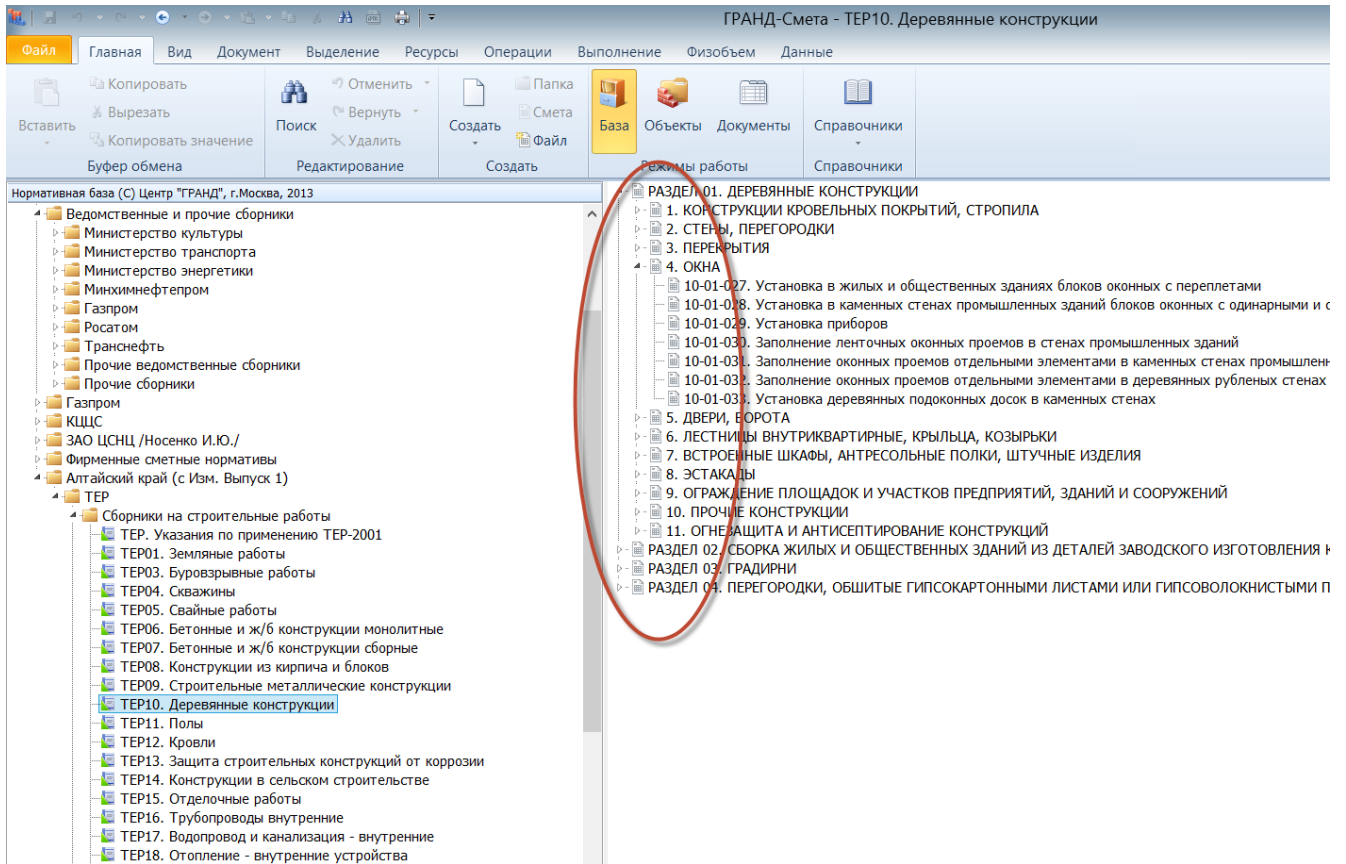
ГРАНД-Смета - ТЕР10. Деревянные конструкции

Файл | Главная | Вид | Документ | Выделение | Ресурсы | Операции | Выполнение | Физобъем | Данные

Вставить
Копировать
Вырезать
Копировать значение
Буфер обмена

Поиск
Отменить
Вернуть
Удалить
Редактирование

Создать
Папка
Смета
Файл
Создать

База
Объекты
Документы
Режимы работы

Справочники
Справочники

Нормативная база (С) Центр "ГРАНД", г.Москва, 2013

Ведомственные и прочие сборники
Министерство культуры
Министерство транспорта
Министерство энергетики
Минхимнефтепром
Газпром
Росатом
Транснефть
Прочие ведомственные сборники
Прочие сборники
Газпром
КЦЦС
ЗАО ЦСНЦ /Носенко И.Ю./
Фирменные сметные нормативы
Алтайский край (с Изм. Выпуск 1)
ТЕР
Сборники на строительные работы
ТЕР. Указания по применению ТЕР-2001
ТЕР01. Земляные работы
ТЕР03. Буровзрывные работы
ТЕР04. Скважины
ТЕР05. Свайные работы
ТЕР06. Бетонные и ж/б конструкции монолитные
ТЕР07. Бетонные и ж/б конструкции сборные
ТЕР08. Конструкции из кирпича и блоков
ТЕР09. Строительные металлические конструкции
ТЕР10. Деревянные конструкции
ТЕР11. Полы
ТЕР12. Кровли
ТЕР13. Защита строительных конструкций от коррозии
ТЕР14. Конструкции в сельском строительстве
ТЕР15. Отделочные работы
ТЕР16. Трубопроводы внутренние
ТЕР17. Водопровод и канализация - внутренние
ТЕР18. Отопление - внутренние устройства

РАЗДЕЛ 01. ДЕРЕВЯННЫЕ КОНСТРУКЦИИ
1. КОНСТРУКЦИИ КРОВЕЛЬНЫХ ПОКРЫТИЙ, СТРОПИЛА
2. СТЕНЫ, ПЕРЕГОРОДКИ
3. ПЕРЕКРЫТИЯ
4. ОКНА
10-01-027. Установка в жилых и общественных зданиях блоков оконных с переплетами
10-01-028. Установка в каменных стенах промышленных зданий блоков оконных с одинарными и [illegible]
10-01-029. Установка приборов
10-01-030. Заполнение ленточных оконных проемов в стенах промышленных зданий
10-01-031. Заполнение оконных проемов отдельными элементами в каменных стенах промышлен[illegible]
10-01-032. Заполнение оконных проемов отдельными элементами в деревянных рубленых стенах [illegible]
10-01-033. Установка деревянных подоконных досок в каменных стенах
5. ДВЕРИ, ВОРОТА
6. ЛЕСТНИЦЫ ВНУТРИКВАРТИРНЫЕ, КРЫЛЬЦА, КОЗЫРЬКИ
7. ВСТРОЕННЫЕ ШКАФЫ, АНТРЕСОЛЬНЫЕ ПОЛКИ, ШТУЧНЫЕ ИЗДЕЛИЯ
8. ЭСТАКАДЫ
9. ОГРАЖДЕНИЕ ПЛОЩАДОК И УЧАСТКОВ ПРЕДПРИЯТИЙ, ЗДАНИЙ И СООРУЖЕНИЙ
10. ПРОЧИЕ КОНСТРУКЦИИ
11. ОГНЕЗАЩИТА И АНТИСЕПТИРОВАНИЕ КОНСТРУКЦИЙ
РАЗДЕЛ 02. СБОРКА ЖИЛЫХ И ОБЩЕСТВЕННЫХ ЗДАНИЙ ИЗ ДЕТАЛЕЙ ЗАВОДСКОГО ИЗГОТОВЛЕНИЯ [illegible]
РАЗДЕЛ 03. ГРАДИРНИ
РАЗДЕЛ 04. ПЕРЕГОРОДКИ, ОБШИТЫЕ ГИПСОКАРТОННЫМИ ЛИСТАМИ ИЛИ ГИПСОВОЛОКНИСТЫМИ П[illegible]